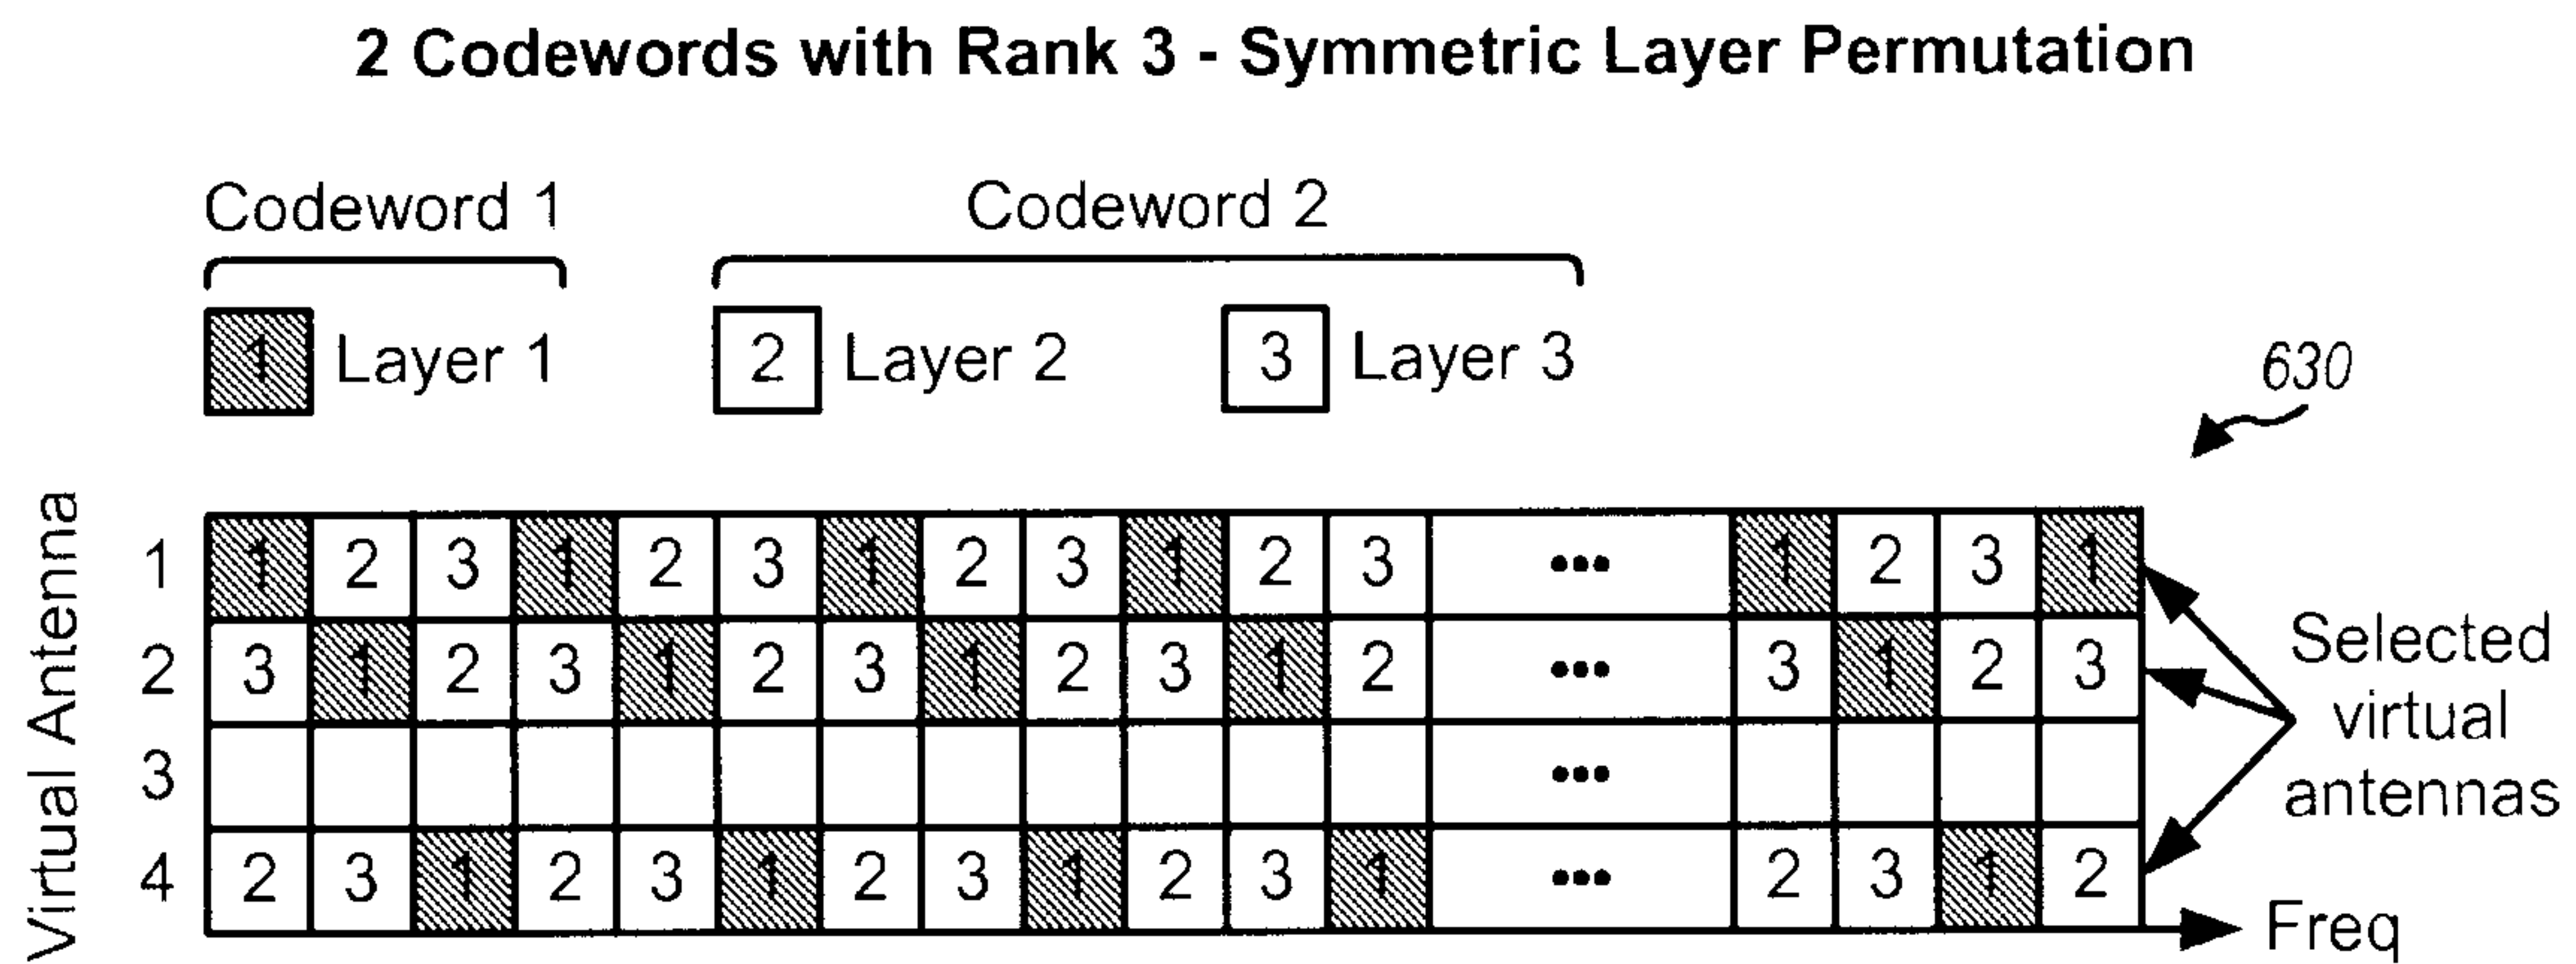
2 Codewords with Rank 3 - Symmetric Layer Permutation

Codeword 1

Codeword 2

1 Layer 1

2 Layer 2

3 Layer 3

630

Virtual Antenna

| | | | | | | | | | | | | | | | | | |
|---|---|---|---|---|---|---|---|---|---|---|---|---|---|---|---|---|---|
| 1 | 1 | 2 | 3 | 1 | 2 | 3 | 1 | 2 | 3 | 1 | 2 | 3 | ••• | 1 | 2 | 3 | 1 |
| 2 | 3 | 1 | 2 | 3 | 1 | 2 | 3 | 1 | 2 | 3 | 1 | 2 | ••• | 3 | 1 | 2 | 3 |
| 3 | | | | | | | | | | | | | ••• | | | | |
| 4 | 2 | 3 | 1 | 2 | 3 | 1 | 2 | 3 | 1 | 2 | 3 | 1 | ••• | 2 | 3 | 1 | 2 |

Selected virtual antennas

Freq